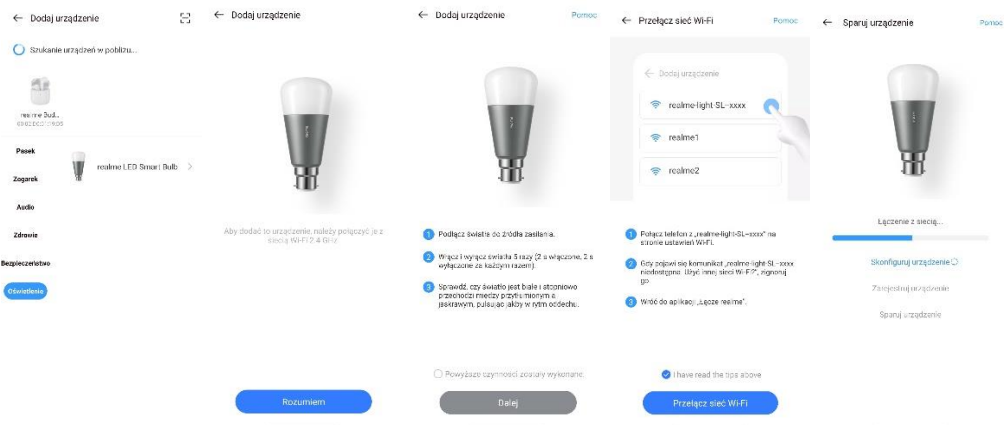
← Dodaj urządzenie

Szukanie urządzeń w pobliżu...

realme Bud...
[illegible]

Pasek

Zegarek

Audio

Zdrowie

Bezpieczeństwo

Oświetlenie

realme LED Smart Bulb >

← Dodaj urządzenie

Aby dodać to urządzenie, należy połączyć je z siecią Wi-Fi 2,4 GHz.

Rozumiem

← Dodaj urządzenie

Pomoc

1 Podłącz światło do źródła zasilania.

2 Włącz i wyłącz światło 5 razy (2 s włączone, 2 s wyłączone za każdym razem).

3 Sprawdź, czy światło jest białe i stopniowo przechodzi między przyćmionym a jaskrawym, pulsując jakby w rytm oddechu.

Powyższe czynności zostały wykonane

Dalej

← Przełącz sieć Wi-Fi

Pomoc

← Dodaj urządzenie

realme-light-SL-xxxx

realme1

realme2

1 Połącz telefon z „realme-light-SL-xxxx" na stronie ustawień Wi-Fi.

2 Gdy zobaczysz komunikat „realme-light-SL-xxxx niedostępna. Użyć innej sieci Wi-Fi?", zignoruj go.

3 Wróć do aplikacji „Łącze realme".

I have read the tips above

Przełącz sieć Wi-Fi

← Sparuj urządzenie

Pomoc

Łączenie z siecią...

Skonfiguruj urządzenie

Zarejestruj urządzenie

Sparuj urządzenie